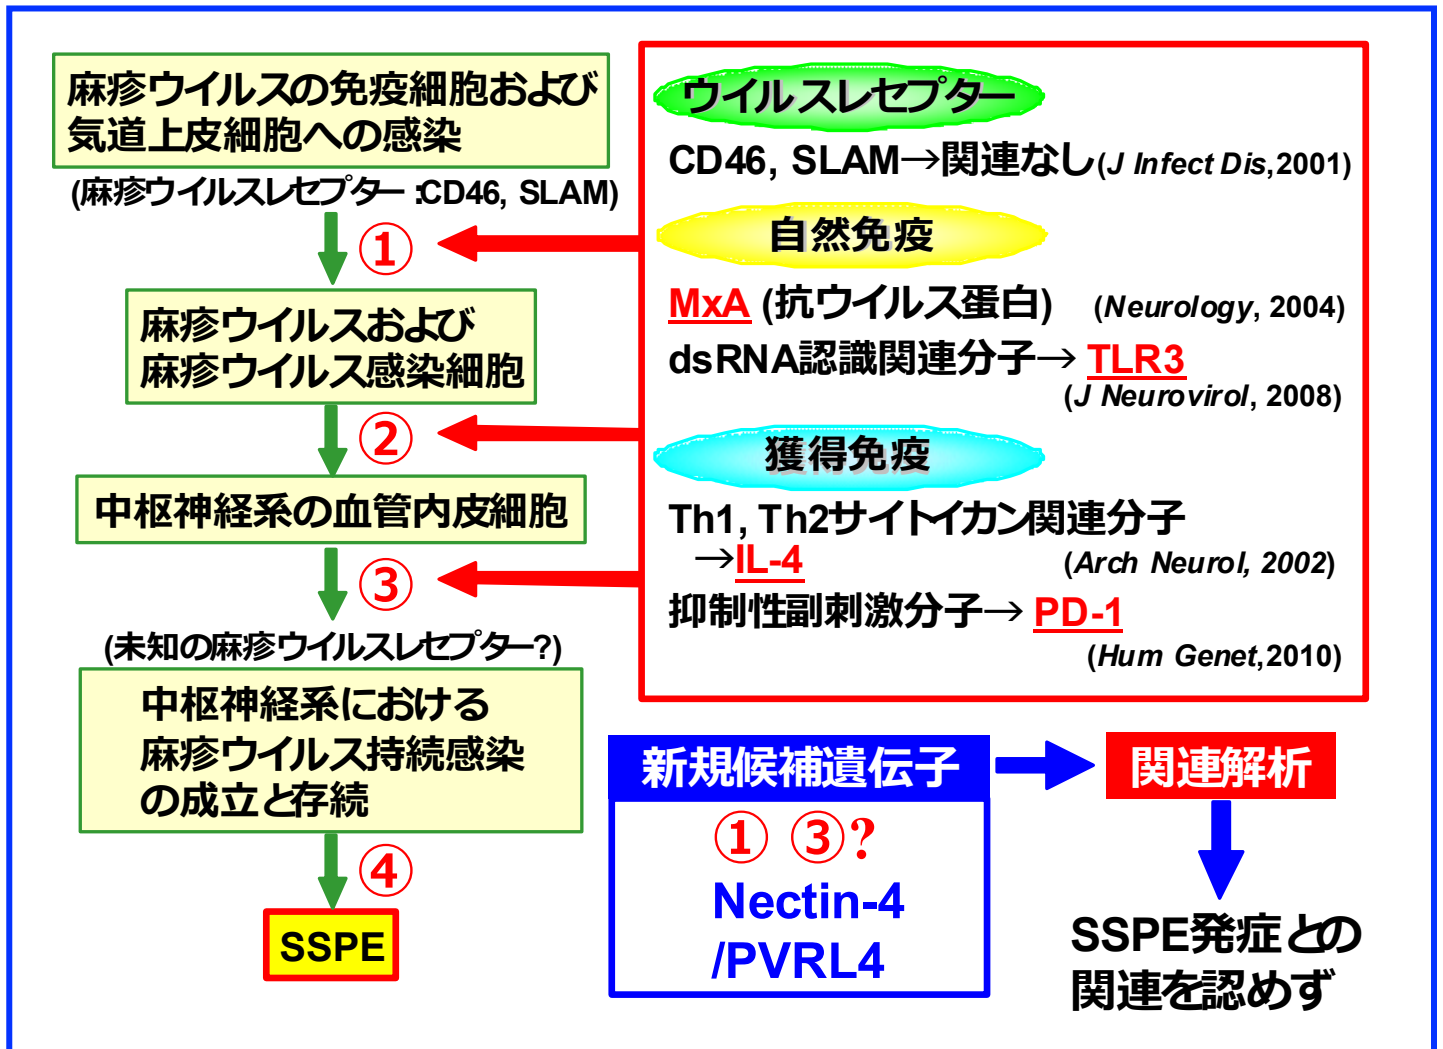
麻疹ウイルスの免疫細胞および気道上皮細胞への感染

(麻疹ウイルスレセプター :CD46, SLAM)

①

麻疹ウイルスおよび麻疹ウイルス感染細胞

②

中枢神経系の血管内皮細胞

③

(未知の麻疹ウイルスレセプター?)

中枢神経系における麻疹ウイルス持続感染の成立と存続

④

SSPE

ウイルスレセプター

CD46, SLAM→関連なし(*J Infect Dis*,2001)

自然免疫

MxA (抗ウイルス蛋白) (*Neurology*, 2004)

dsRNA認識関連分子→ TLR3 (*J Neurovirol*, 2008)

獲得免疫

Th1, Th2サイトカイン関連分子 →IL-4 (*Arch Neurol, 2002*)

抑制性副刺激分子→ PD-1 (*Hum Genet*,2010)

新規候補遺伝子

① ③?

Nectin-4 /PVRL4

関連解析

SSPE発症との関連を認めず